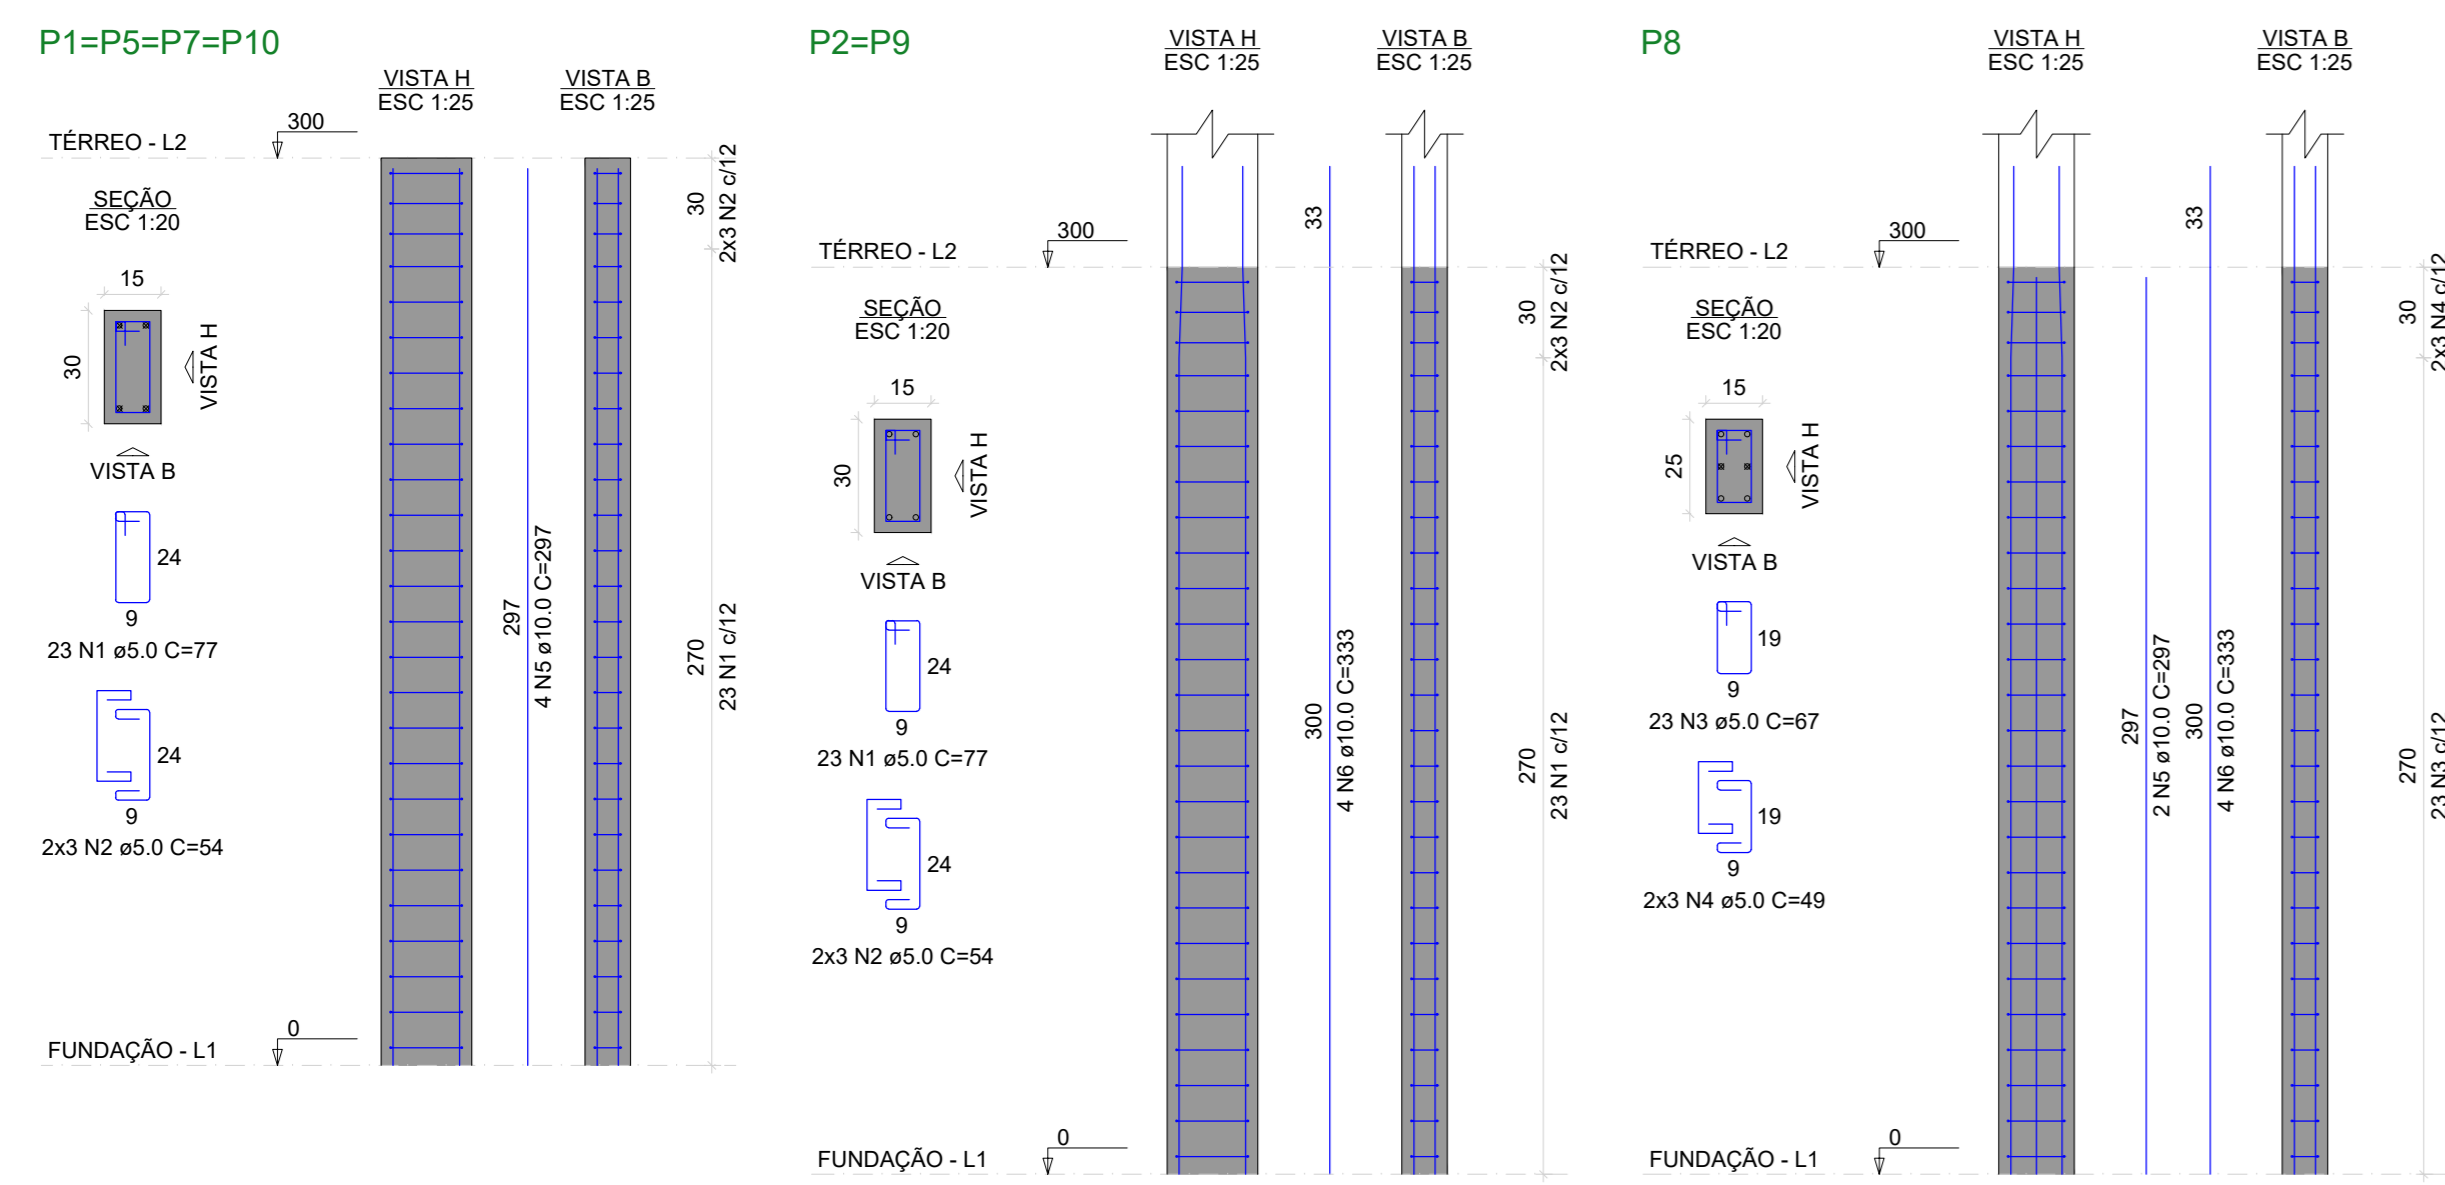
P1=P5=P7=P10

VISTA H
ESC 1:25

VISTA B
ESC 1:25

300
TÉRREO - L2

SEÇÃO
ESC 1:20

15
30
VISTA H
VISTA B

24
9
23 N1 ø5.0 C=77

24
9
2x3 N2 ø5.0 C=54

297
4 N5 ø10.0 C=297

30
2x3 N2 c/12

270
23 N1 c/12

0
FUNDAÇÃO - L1

P2=P9

VISTA H
ESC 1:25

VISTA B
ESC 1:25

33

300
TÉRREO - L2

SEÇÃO
ESC 1:20

15
30
VISTA H
VISTA B

24
9
23 N1 ø5.0 C=77

24
9
2x3 N2 ø5.0 C=54

300
4 N6 ø10.0 C=333

30
2x3 N2 c/12

270
23 N1 c/12

0
FUNDAÇÃO - L1

P8

VISTA H
ESC 1:25

VISTA B
ESC 1:25

33

300
TÉRREO - L2

SEÇÃO
ESC 1:20

15
25
VISTA H
VISTA B

19
9
23 N3 ø5.0 C=67

19
9
2x3 N4 ø5.0 C=49

297
2 N5 ø10.0 C=297

300
4 N6 ø10.0 C=333

30
2x3 N4 c/12

270
23 N3 c/12

0
FUNDAÇÃO - L1